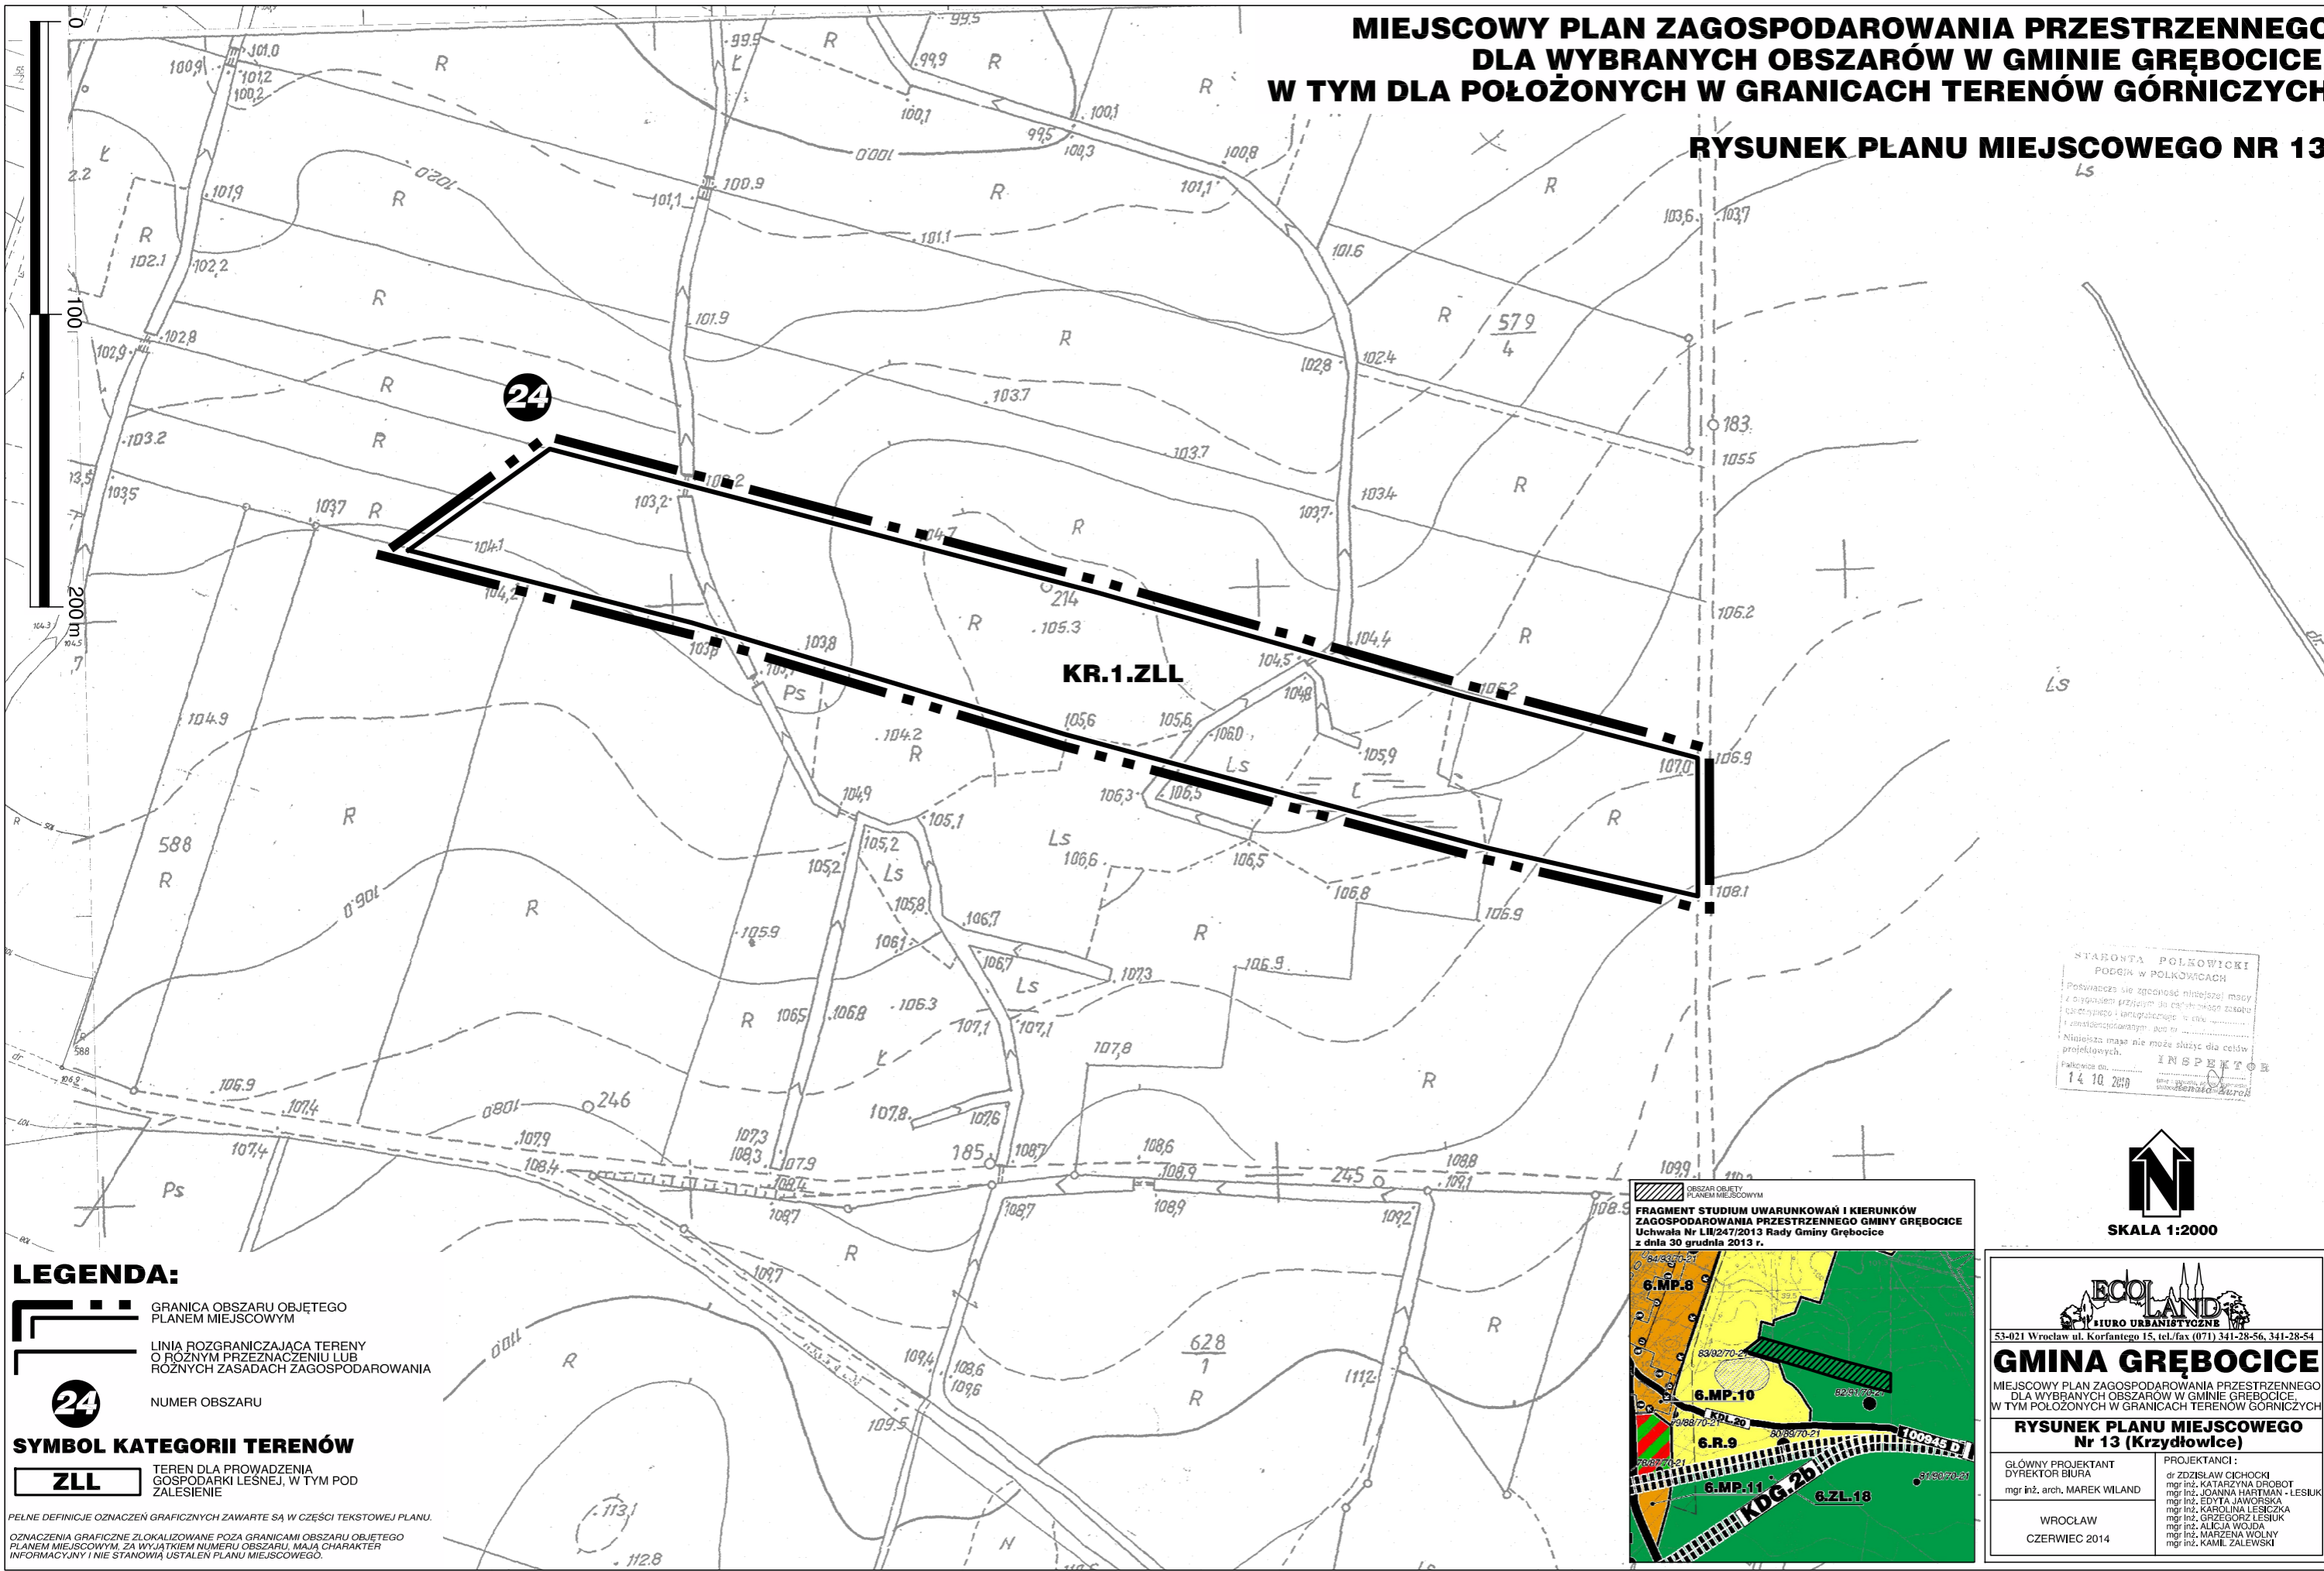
MIEJSCOWY PLAN ZAGOSPODAROWANIA PRZESTRZENNEGO
DLA WYBRANYCH OBSZARÓW W GMINIE GRĘBOCICE
W TYM DLA POŁOŻONYCH W GRANICACH TERENÓW GÓRNICZYCH

RYSUNEK PLANU MIEJSCOWEGO NR 13

0
100
200m

24

KR.1.ZLL

LEGENDA:

GRANICA OBSZARU OBJĘTEGO PLANEM MIEJSCOWYM

LINIA ROZGRANICZAJĄCA TERENY O RÓŻNYM PRZEZNACZENIU LUB RÓŻNYCH ZASADACH ZAGOSPODAROWANIA

24 NUMER OBSZARU

SYMBOL KATEGORII TERENÓW

ZLL TEREN DLA PROWADZENIA GOSPODARKI LEŚNEJ, W TYM POD ZALESIENIE

PEŁNE DEFINICJE OZNACZEŃ GRAFICZNYCH ZAWARTE SĄ W CZĘŚCI TEKSTOWEJ PLANU.

OZNACZENIA GRAFICZNE ZLOKALIZOWANE POZA GRANICAMI OBSZARU OBJĘTEGO PLANEM MIEJSCOWYM, ZA WYJĄTKIEM NUMERU OBSZARU, MAJĄ CHARAKTER INFORMACYJNY I NIE STANOWIĄ USTALEŃ PLANU MIEJSCOWEGO.

OBSZAR OBJĘTY PLANEM MIEJSCOWYM

FRAGMENT STUDIUM UWARUNKOWAŃ I KIERUNKÓW ZAGOSPODAROWANIA PRZESTRZENNEGO GMINY GRĘBOCICE
Uchwała Nr LII/247/2013 Rady Gminy Grębocice
z dnia 30 grudnia 2013 r.

6.MP.8
6.MP.10
KDL.20
6.R.9
6.MP.11
KDG.2b
6.ZL.18

STAROSTA POLKOWICKI

14 10 2019

INSPEKTOR

SKALA 1:2000

ECOLAND BIURO URBANISTYCZNE
53-021 Wrocław ul. Korfantego 15, tel./fax (071) 341-28-56, 341-28-54

GMINA GRĘBOCICE
MIEJSCOWY PLAN ZAGOSPODAROWANIA PRZESTRZENNEGO DLA WYBRANYCH OBSZARÓW W GMINIE GRĘBOCICE, W TYM POŁOŻONYCH W GRANICACH TERENÓW GÓRNICZYCH

RYSUNEK PLANU MIEJSCOWEGO
Nr 13 (Krzydłowice)

GŁÓWNY PROJEKTANT DYREKTOR BIURA
mgr inż. arch. MAREK WILAND

WROCŁAW
CZERWIEC 2014

PROJEKTANCI:
dr ZDZISŁAW CICHOCKI
mgr inż. KATARZYNA DROBOT
mgr inż. JOANNA HARTMAN - LESIUK
mgr inż. EDYTA JAWORSKA
mgr inż. KAROLINA LESICZKA
mgr inż. GRZEGORZ LESIUK
mgr inż. ALICJA WOJDA
mgr inż. MARZENA WOLNY
mgr inż. KAMIL ZALEWSKI